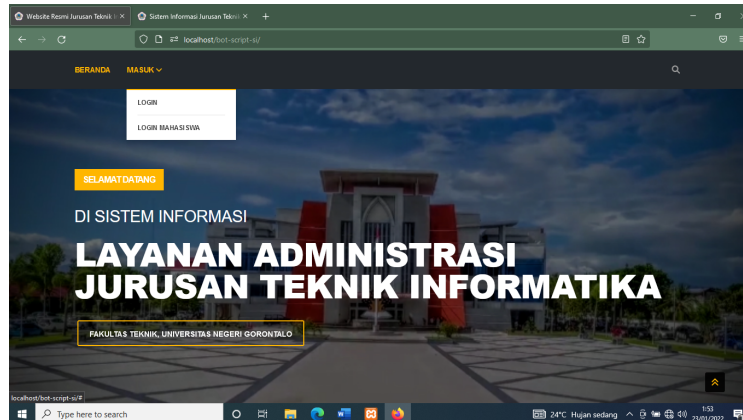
Website Resmi Jurusan Teknik I ×
Sistem Informasi Jurusan Teknik ×
+
localhost/bot-script-si/
BERANDA
MASUK
LOGIN
LOGIN MAHASISWA
SELAMAT DATANG
DI SISTEM INFORMASI
LAYANAN ADMINISTRASI JURUSAN TEKNIK INFORMATIKA
FAKULTAS TEKNIK, UNIVERSITAS NEGERI GORONTALO
localhost/bot-script-si/#
Type here to search
24°C Hujan sedang
1:53
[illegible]